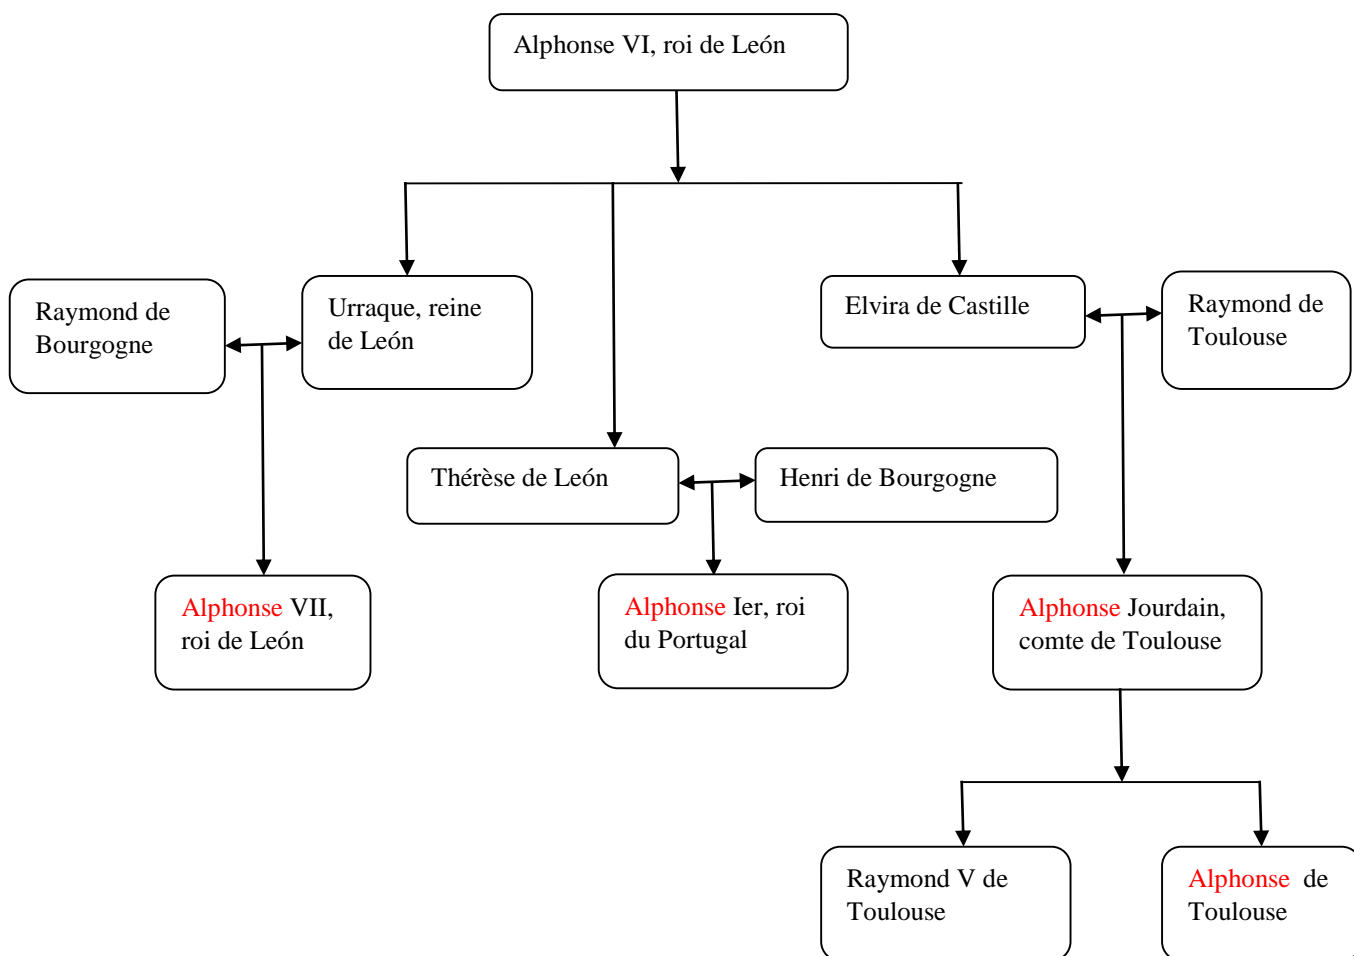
Alphonse VI, roi de León

Raymond de Bourgogne

Urraque, reine de León

Elvira de Castille

Raymond de Toulouse

Thérèse de León

Henri de Bourgogne

Alphonse VII, roi de León

Alphonse Ier, roi du Portugal

Alphonse Jourdain, comte de Toulouse

Raymond V de Toulouse

Alphonse de Toulouse